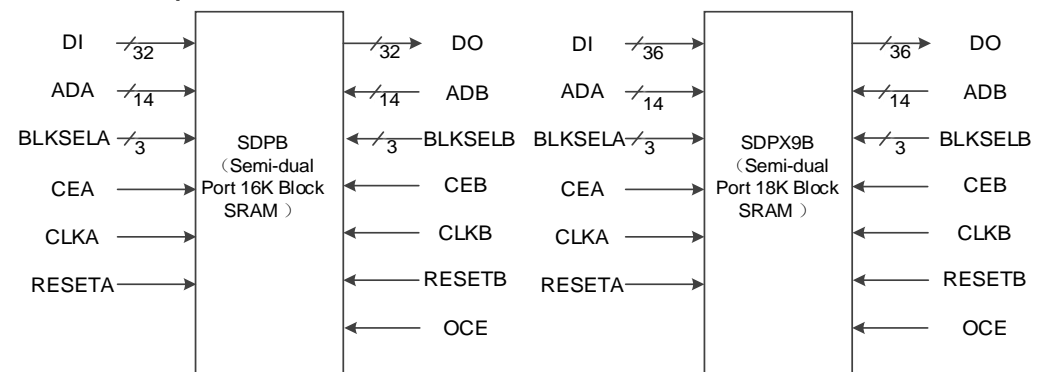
DI 32
ADA 14
BLKSELA 3
CEA
CLKA
RESETA

SDPB
（Semi-dual
Port 16K Block
SRAM ）

32 DO
14 ADB
3 BLKSELB
CEB
CLKB
RESETB
OCE

DI 36
ADA 14
BLKSELA 3
CEA
CLKA
RESETA

SDPX9B
（Semi-dual
Port 18K Block
SRAM ）

36 DO
14 ADB
3 BLKSELB
CEB
CLKB
RESETB
OCE